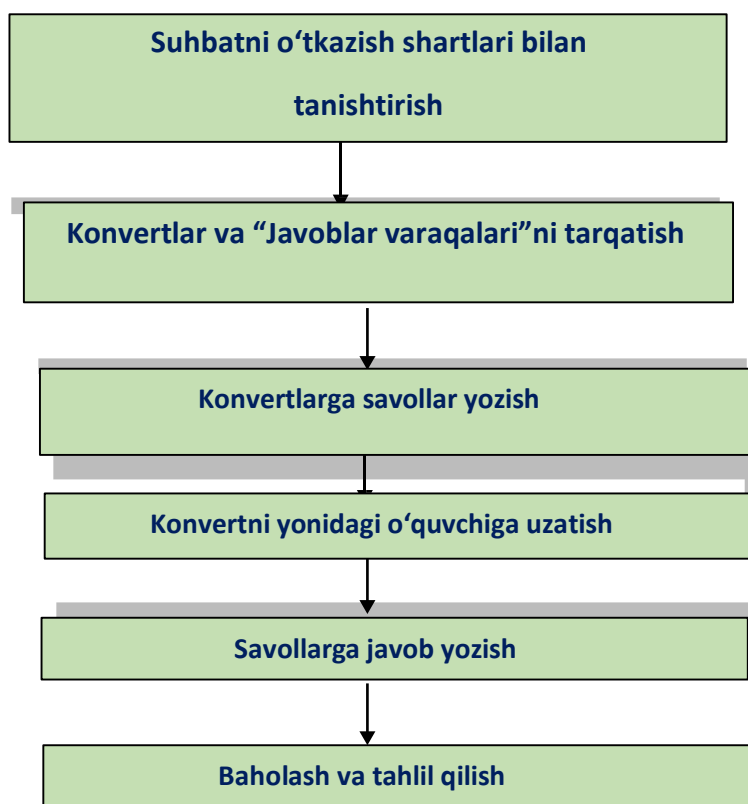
Suhbatni o‘tkazish shartlari bilan tanishtirish

Konvertlar va “Javoblar varaqalari”ni tarqatish

Konvertlarga savollar yozish

Konvertni yonidagi o‘quvchiga uzatish

Savollarga javob yozish

Baholash va tahlil qilish